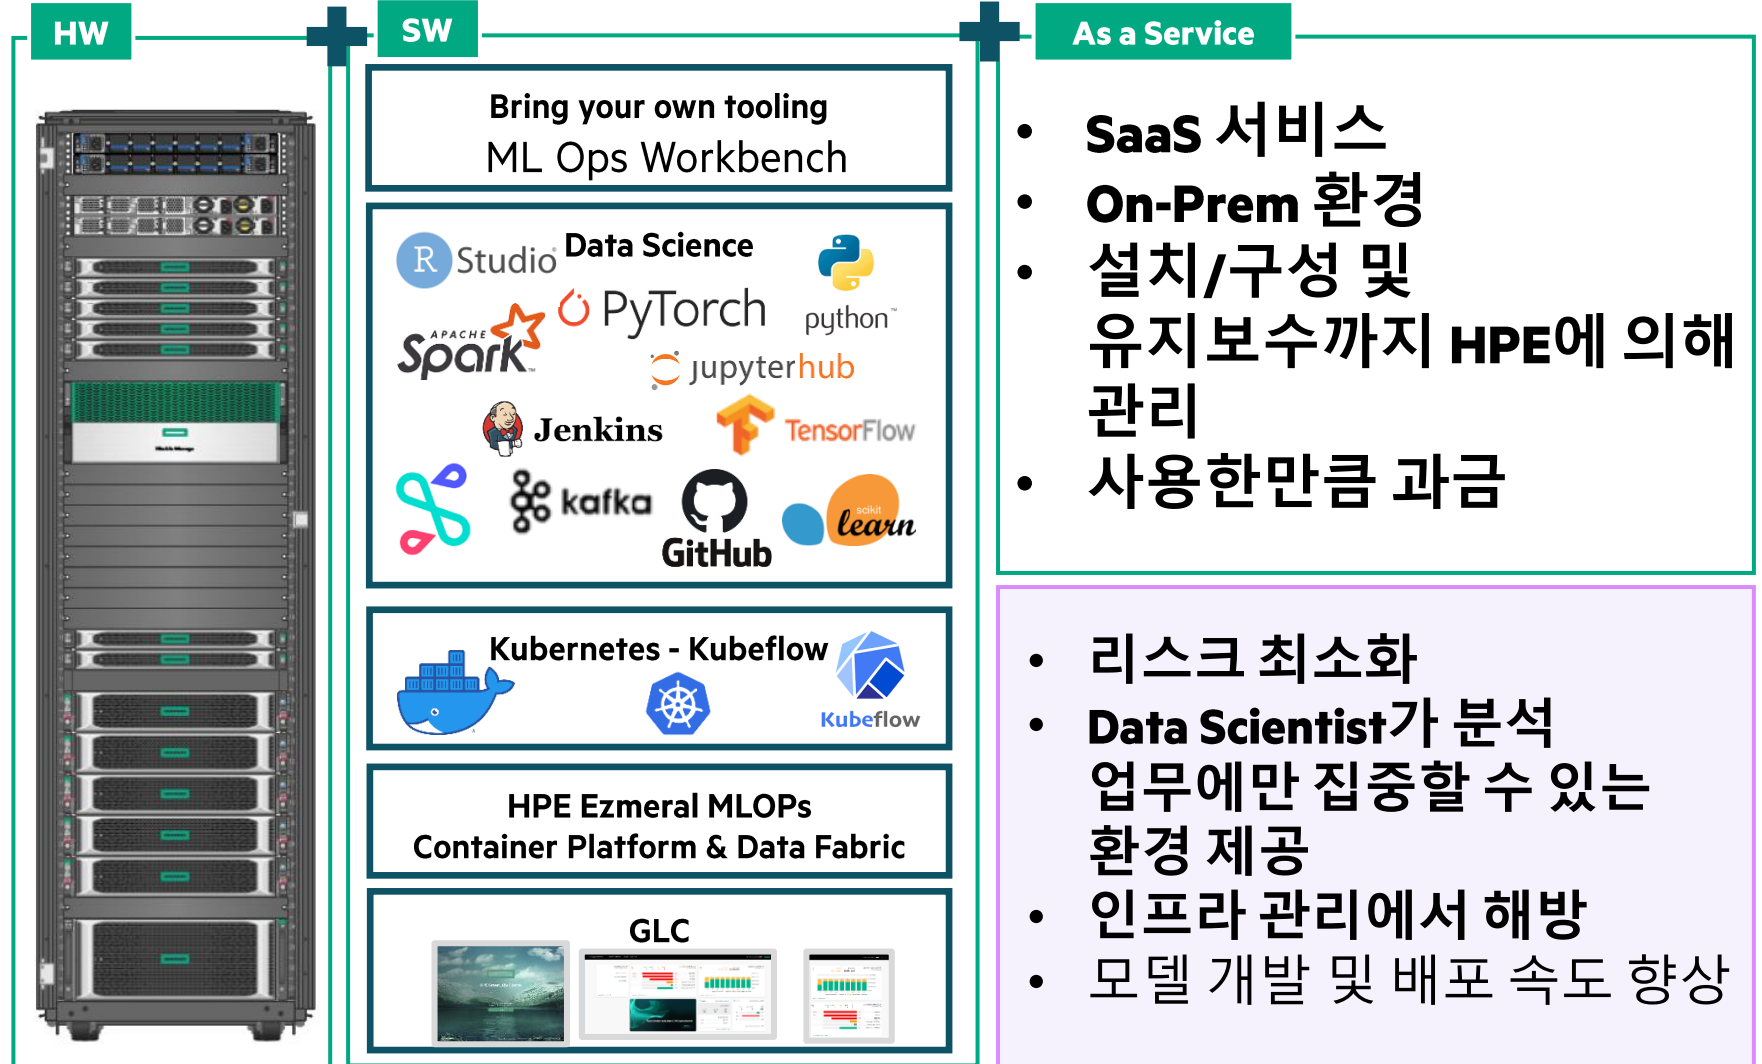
HW

SW

As a Service

Bring your own tooling
ML Ops Workbench

R Studio Data Science

PyTorch python

APACHE Spark

jupyterhub

Jenkins TensorFlow

kafka GitHub scikit learn

Kubernetes - Kubeflow

Kubeflow

HPE Ezmeral MLOPs
Container Platform & Data Fabric

GLC

• SaaS 서비스
• On-Prem 환경
• 설치/구성 및 유지보수까지 HPE에 의해 관리
• 사용한만큼 과금

• 리스크 최소화
• Data Scientist가 분석 업무에만 집중할 수 있는 환경 제공
• 인프라 관리에서 해방
• 모델 개발 및 배포 속도 향상